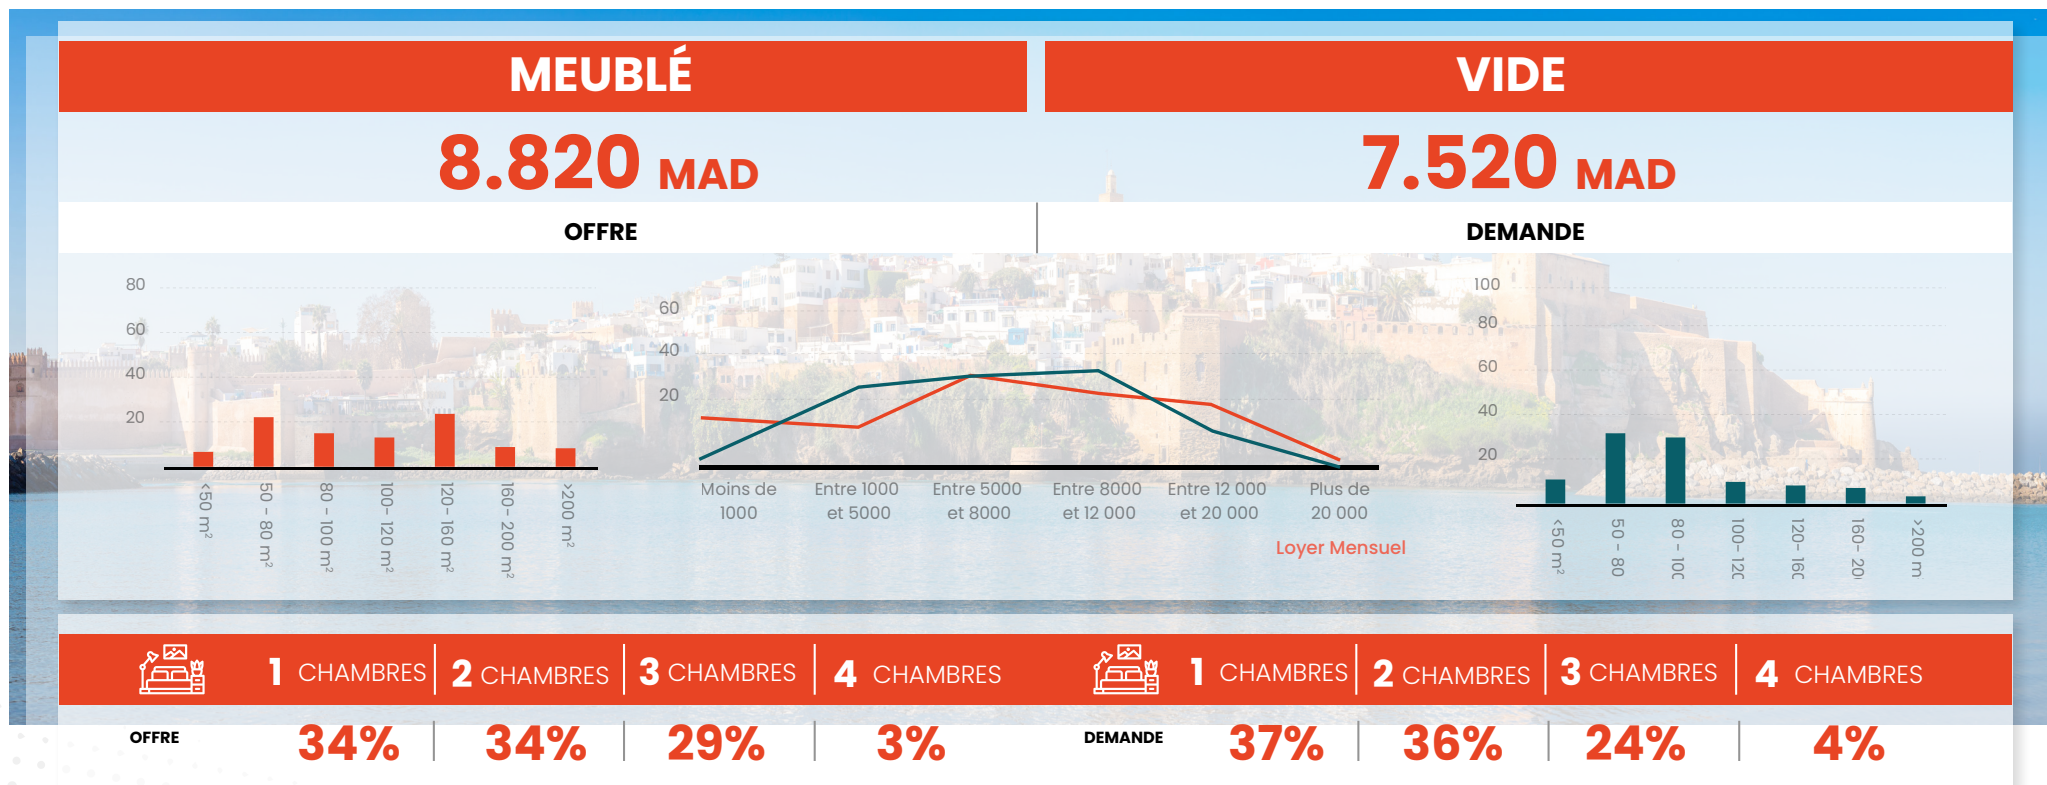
MEUBLÉ

VIDE

8.820 MAD

7.520 MAD

OFFRE

DEMANDE

80
60
40
20

<50 m²
50 - 80 m²
80 - 100 m²
100 - 120 m²
120 - 160 m²
160 - 200 m²
>200 m²

60
40
20

Moins de 1000
Entre 1000 et 5000
Entre 5000 et 8000
Entre 8000 et 12 000
Entre 12 000 et 20 000
Plus de 20 000

Loyer Mensuel

100
80
60
40
20

<50 m²
50 - 80
80 - 10C
100 - 12C
120 - 16C
160 - 20
>200 m

1 CHAMBRES | 2 CHAMBRES | 3 CHAMBRES | 4 CHAMBRES

1 CHAMBRES | 2 CHAMBRES | 3 CHAMBRES | 4 CHAMBRES

OFFRE 34% | 34% | 29% | 3%

DEMANDE 37% | 36% | 24% | 4%